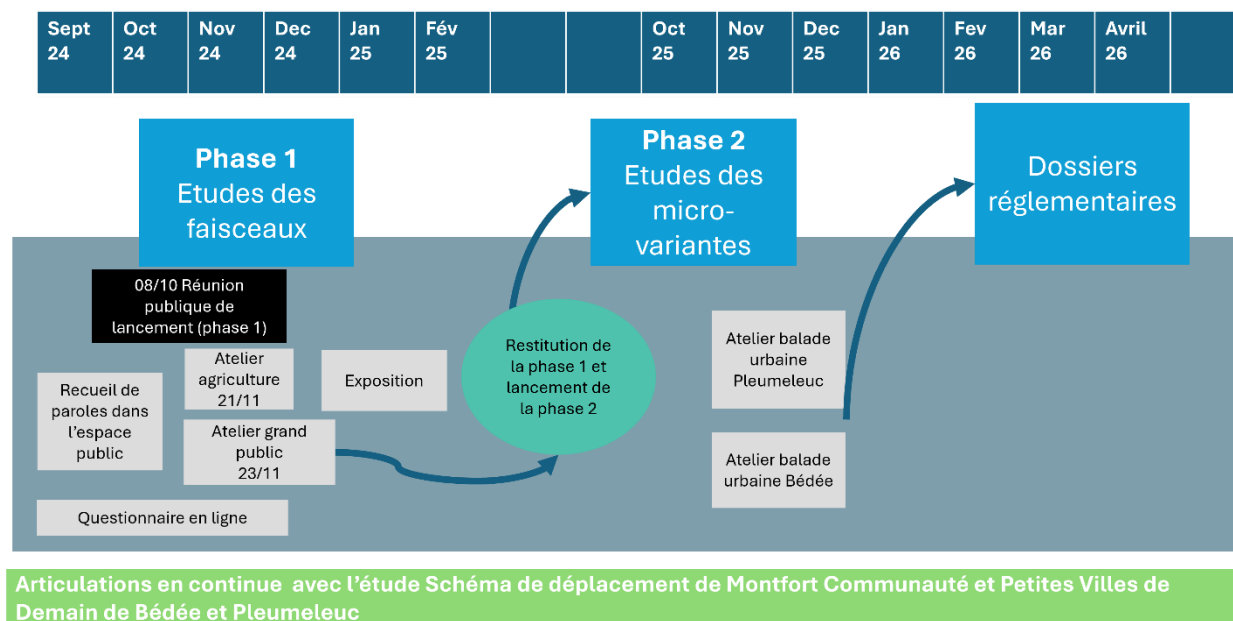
| Sept 24 | Oct 24 | Nov 24 | Dec 24 | Jan 25 | Fév 25 | | | Oct 25 | Nov 25 | Dec 25 | Jan 26 | Fev 26 | Mar 26 | Avril 26 | |
|---|---|---|---|---|---|---|---|---|---|---|---|---|---|---|---|

Phase 1
Etudes des faisceaux

Phase 2
Etudes des micro-variantes

Dossiers réglementaires

08/10 Réunion publique de lancement (phase 1)

Atelier agriculture 21/11

Exposition

Recueil de paroles dans l'espace public

Atelier grand public 23/11

Questionnaire en ligne

Restitution de la phase 1 et lancement de la phase 2

Atelier balade urbaine Pleumeleuc

Atelier balade urbaine Bédée

Articulations en continue avec l'étude Schéma de déplacement de Montfort Communauté et Petites Villes de Demain de Bédée et Pleumeleuc